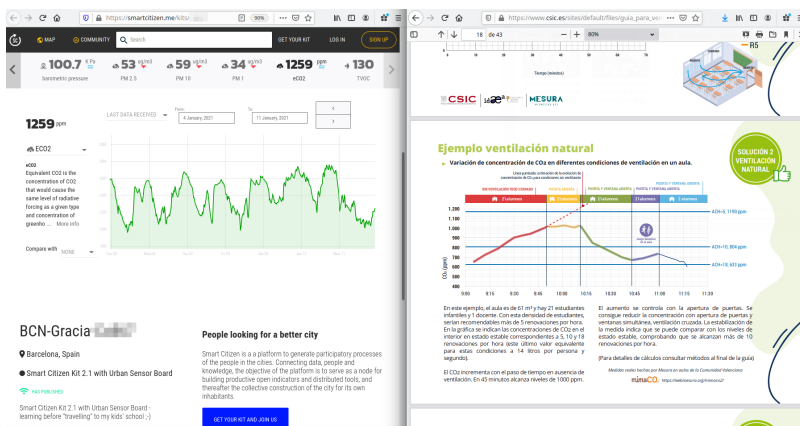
https://smartcitizen.me/kits/

90%

MAP COMMUNITY Search GET YOUR KIT LOG IN SIGN UP

100.7 K Pa barometric pressure
53 ug/m3 PM 2.5
59 ug/m3 PM 10
34 ug/m3 PM 1
1259 ppm eCO2
130 TVOC

1259 ppm

LAST DATA RECEIVED From: 4 January, 2021 To: 11 January, 2021

ECO2

eCO2
Equivalent CO2 is the concentration of CO2 that would cause the same level of radiative forcing as a given type and concentration of greenho... More info

Compare with NONE

BCN-Gracia

Barcelona, Spain

Smart Citizen Kit 2.1 with Urban Sensor Board

HAS PUBLISHED

Smart Citizen Kit 2.1 with Urban Sensor Board - learning before "traveling" to my kids' school ;-)

People looking for a better city

Smart Citizen is a platform to generate participatory processes of the people in the cities. Connecting data, people and knowledge, the objective of the platform is to serve as a node for building productive open indicators and distributed tools, and thereafter the collective construction of the city for its own inhabitants.

GET YOUR KIT AND JOIN US

https://www.csic.es/sites/default/files/guia_para_v

18 de 43

80%

R5

Tiempo (minutos)

CSIC MESURA

Ejemplo ventilación natural

SOLUCIÓN 2 VENTILACIÓN NATURAL

Variación de concentración de CO2 en diferentes condiciones de ventilación en un aula.

Línea punteada: indicación de la evolución de concentración de CO2 para condiciones sin ventilación

SIN VENTILACIÓN (SIN PUERTAS CERRADAS) | PUERTA ABIERTA | PUERTA Y VENTANA ABIERTA | PUERTA Y VENTANA ABIERTA | PUERTA Y VENTANA ABIERTA

21 alumnos | 0 alumnos | 21 alumnos | 21 alumnos | 0 alumnos

1.200
1.100
1.000
900
800
700
600

ACH=5, 1199 ppm
ACH=10, 804 ppm
ACH=18, 683 ppm

CO2 (ppm)

9:00 9:15 9:30 9:45 10:00 10:15 10:30 10:45 11:00 11:15 11:30

En este ejemplo, el aula es de 61 m² y hay 21 estudiantes infantiles y 1 docente. Con esta densidad de estudiantes, serían recomendables más de 5 renovaciones por hora. En la gráfica se indican las concentraciones de CO2 en el interior en estado estable correspondientes a 5, 10 y 18 renovaciones por hora (esta último valor equivalente para estas condiciones a 14 litros por persona y segundo).

El CO2 incrementa con el paso de tiempo en ausencia de ventilación. En 45 minutos alcanza niveles de 1000 ppm.

El aumento se controla con la apertura de puertas. Se consigue reducir la concentración con apertura de puertas y ventanas simultánea, ventilación cruzada. La estabilización de la medida indica que se puede comparar con los niveles de estado estable, comprobando que se alcanzan más de 10 renovaciones por hora.

(Para detalles de cálculos consultar métodos al final de la guía)

Medidas realizadas por Mesura en aulas de la Comunidad Valenciana

mimaCO2 https://webmesura.org/mimaco2/